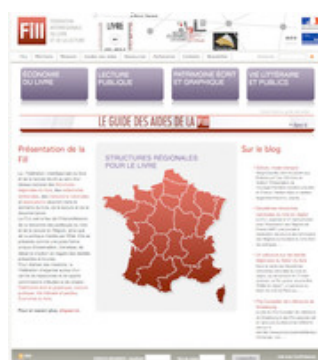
Fill

ÉCONOMIE DU LIVRE

LECTURE PUBLIQUE

PATRIMOINE ÉCRIT ET GRAPHIQUE

VIE LITTÉRAIRE ET PUBLICS

LE GUIDE DES AIDES DE LA Fill

Présentation de la Fill

STRUCTURES RÉGIONALES POUR LE LIVRE

Sur le blog

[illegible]